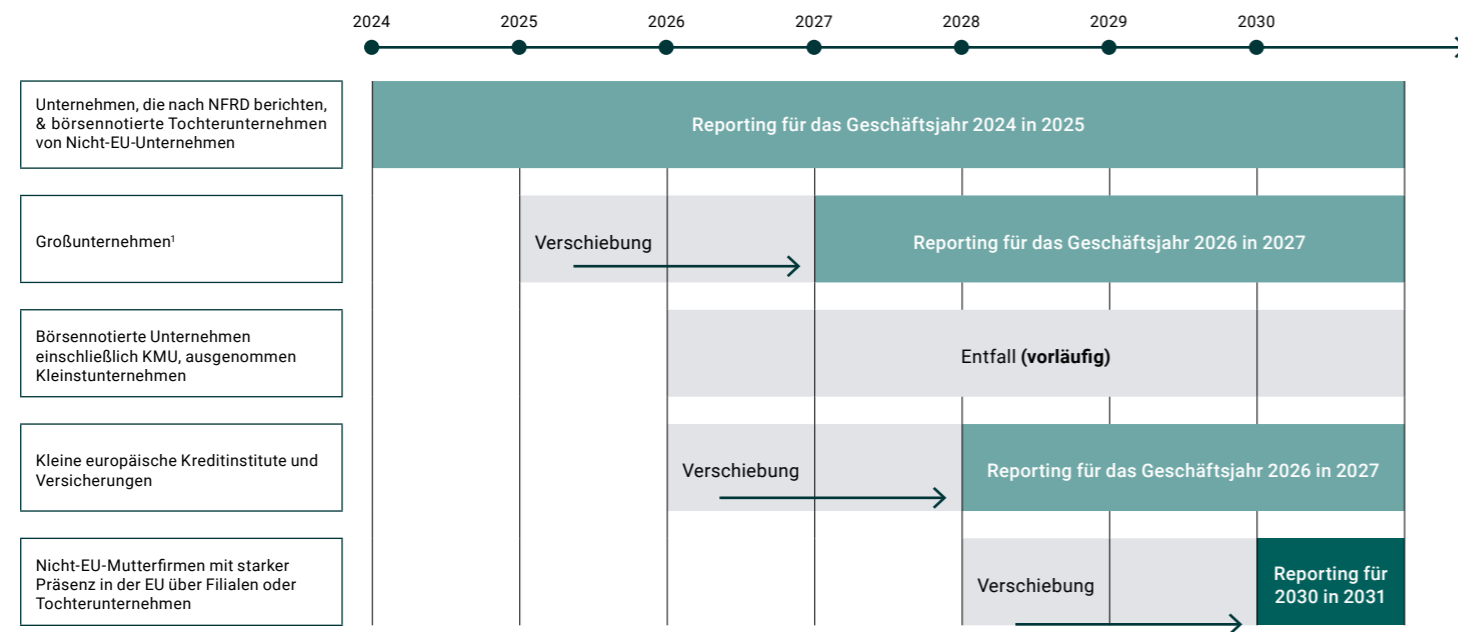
2024 2025 2026 2027 2028 2029 2030

Unternehmen, die nach NFRD berichten, & börsennotierte Tochterunternehmen von Nicht-EU-Unternehmen

Reporting für das Geschäftsjahr 2024 in 2025

Großunternehmen$^1$

Verschiebung

Reporting für das Geschäftsjahr 2026 in 2027

Börsennotierte Unternehmen einschließlich KMU, ausgenommen Kleinstunternehmen

Entfall **(vorläufig)**

Kleine europäische Kreditinstitute und Versicherungen

Verschiebung

Reporting für das Geschäftsjahr 2026 in 2027

Nicht-EU-Mutterfirmen mit starker Präsenz in der EU über Filialen oder Tochterunternehmen

Verschiebung

Reporting für 2030 in 2031